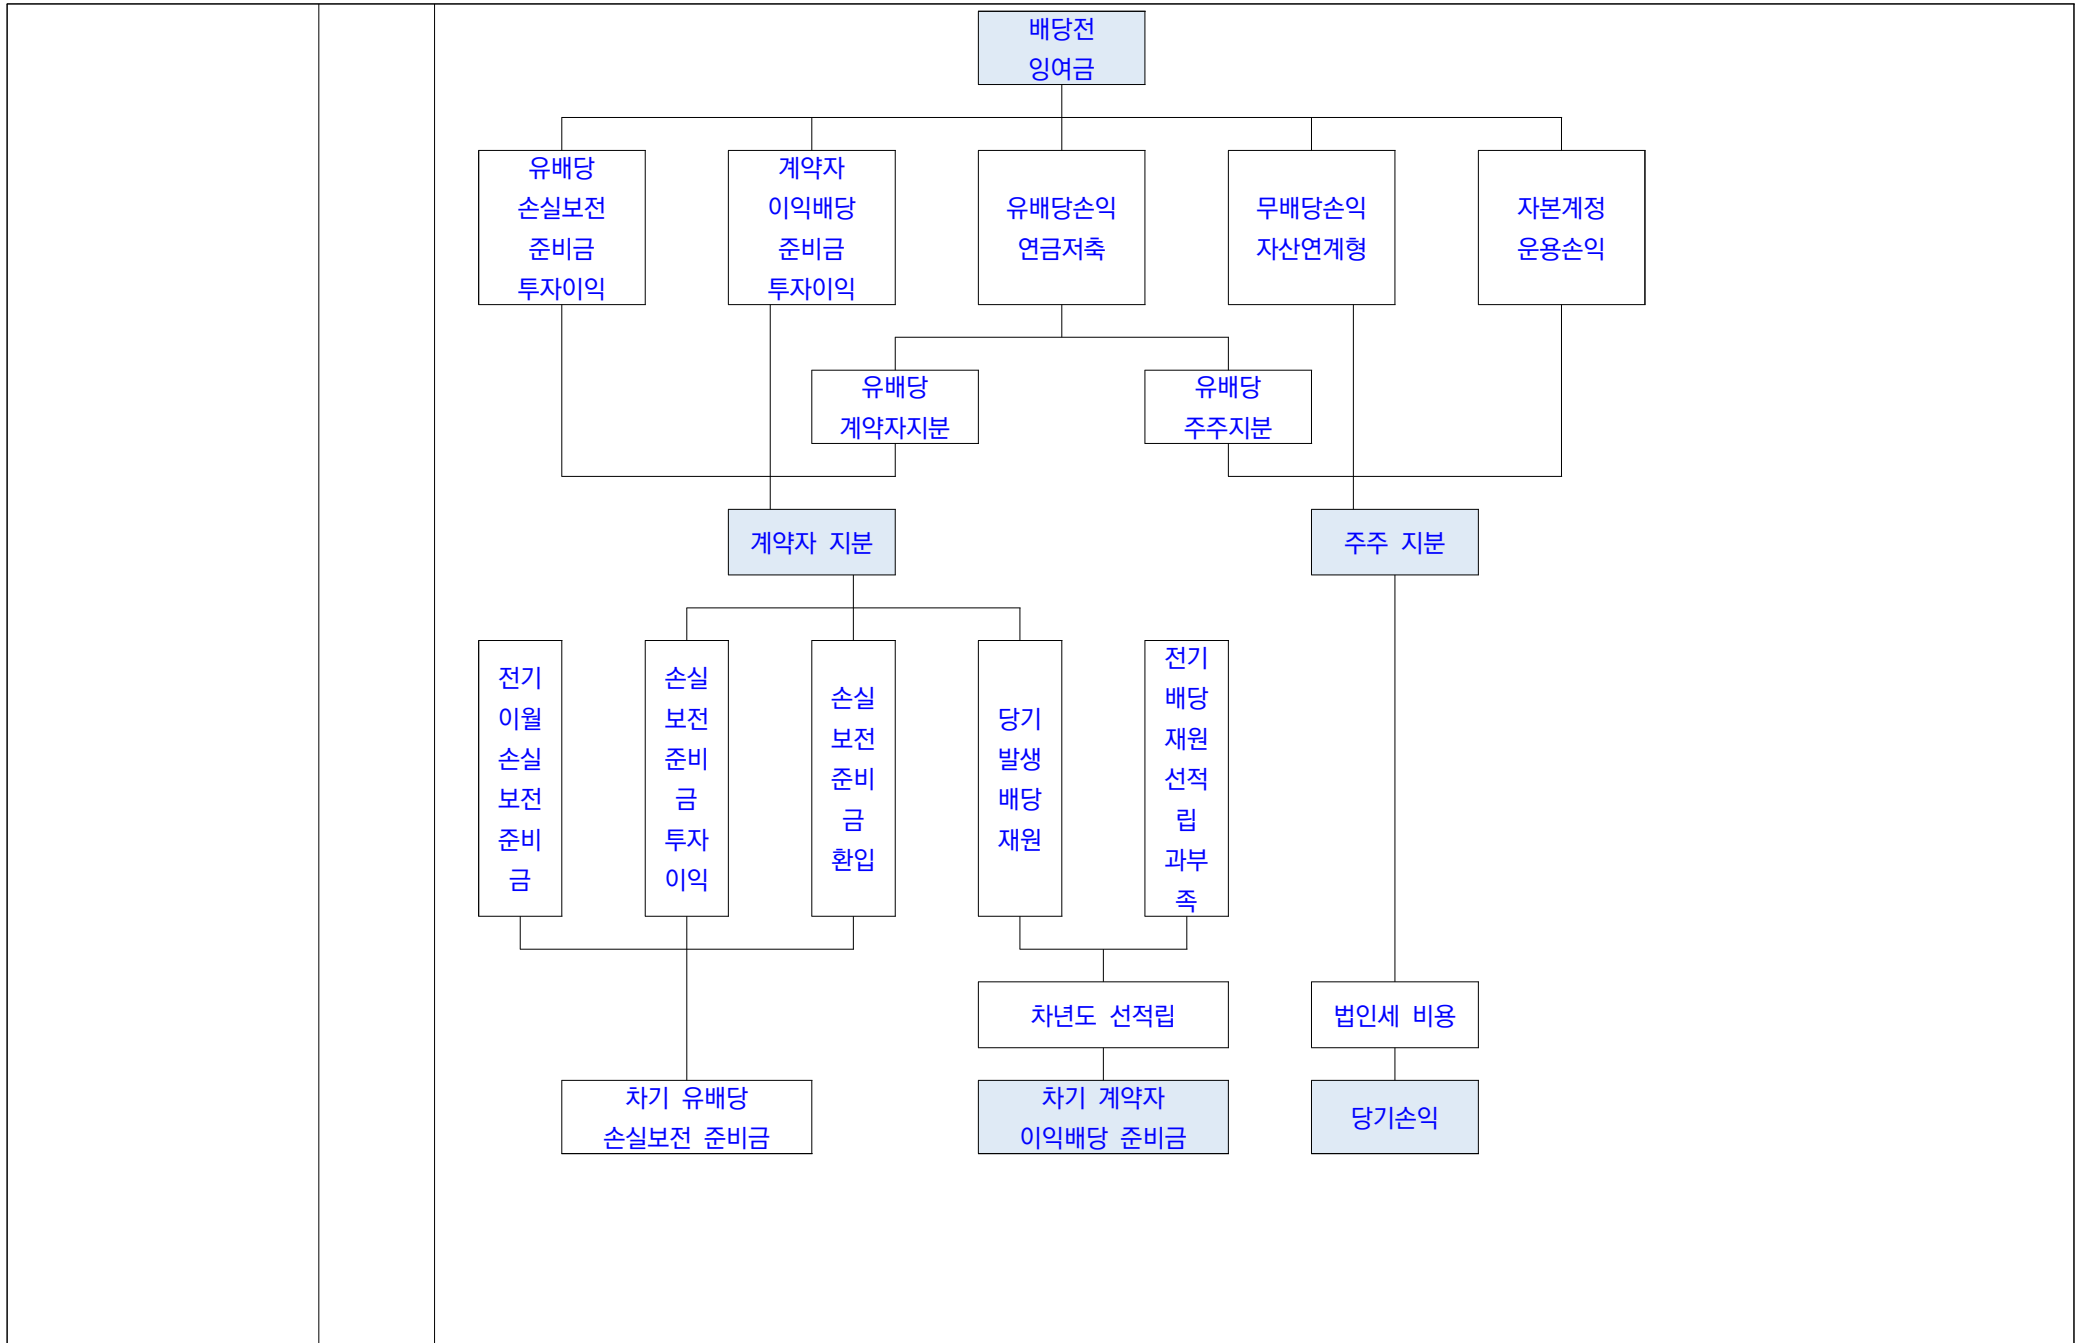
배당전 잉여금

유배당 손실보전 준비금 투자이익

계약자 이익배당 준비금 투자이익

유배당손익 연금저축

무배당손익 자산연계형

자본계정 운용손익

유배당 계약자지분

유배당 주주지분

계약자 지분

주주 지분

전기 이월 손실 보전 준비금

손실 보전 준비금 투자 이익

손실 보전 준비금 환입

당기 발생 배당 재원

전기 배당 재원 선적립 과부족

차년도 선적립

법인세 비용

차기 유배당 손실보전 준비금

차기 계약자 이익배당 준비금

당기손익